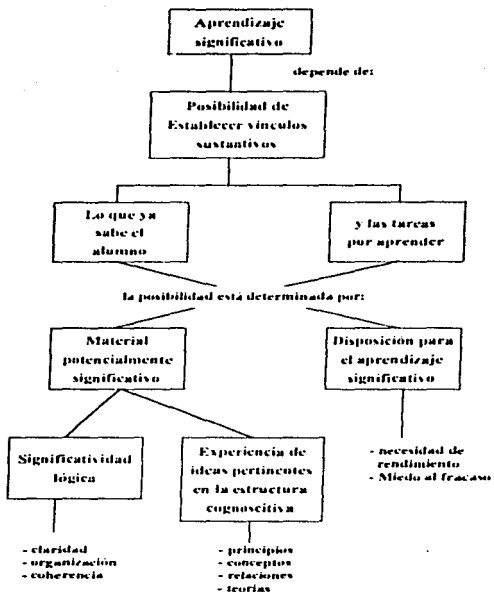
Aprendizaje significativo

depende de:

Posibilidad de Establecer vínculos sustantivos

Lo que ya sabe el alumno

y las tareas por aprender

la posibilidad está determinada por:

Material potencialmente significativo

Disposición para el aprendizaje significativo

Significatividad lógica

Experiencia de ideas pertinentes en la estructura cognoscitiva

- necesidad de rendimiento
- Miedo al fracaso

- claridad
- organización
- coherencia

- principios
- conceptos
- relaciones
- teorías